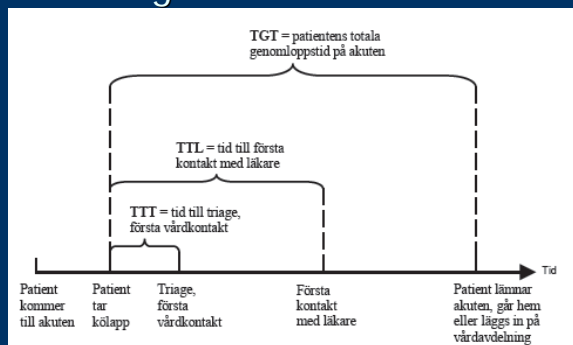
TGT = patientens totala genomloppstid på akuten

TTL = tid till första kontakt med läkare

TTT = tid till triage, första vårdkontakt

Tid

Patient kommer till akuten

Patient tar kölapp

Triage, första vårdkontakt

Första kontakt med läkare

Patient lämnar akuten, går hem eller läggs in på vårdavdelning